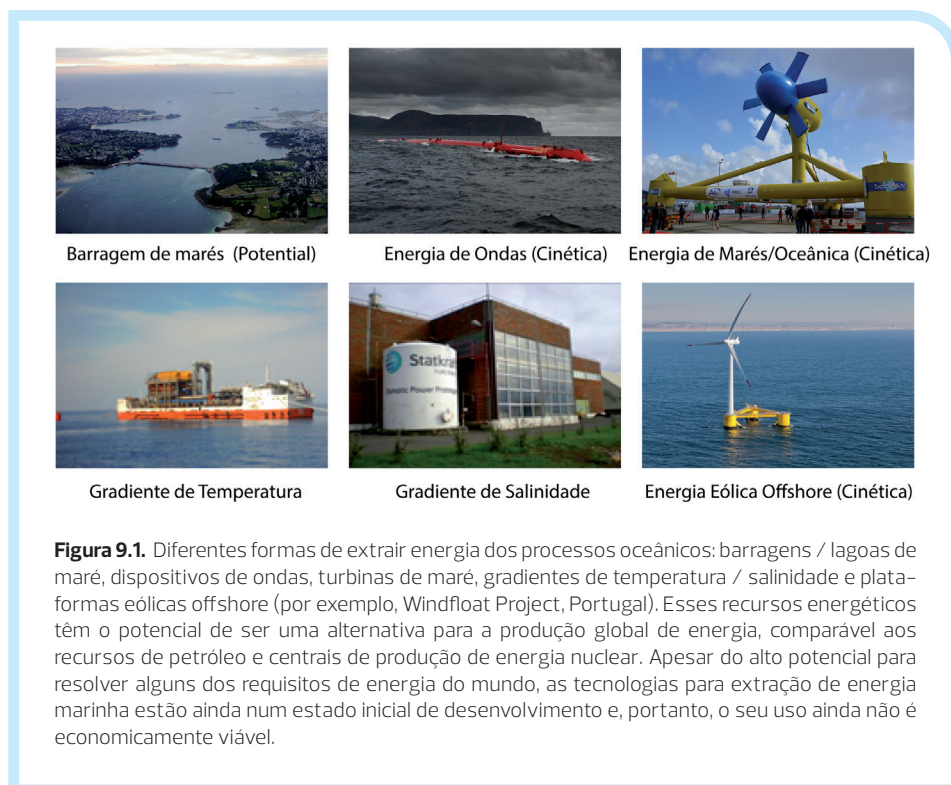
Barragem de marés (Potential)

Energia de Ondas (Cinética)

Energia de Marés/Oceânica (Cinética)

Gradiente de Temperatura

Statkraft

Osmotic Power Prototype

Gradiente de Salinidade

Energia Eólica Offshore (Cinética)

**Figura 9.1.** Diferentes formas de extrair energia dos processos oceânicos: barragens / lagoas de maré, dispositivos de ondas, turbinas de maré, gradientes de temperatura / salinidade e plataformas eólicas offshore (por exemplo, Windfloat Project, Portugal). Esses recursos energéticos têm o potencial de ser uma alternativa para a produção global de energia, comparável aos recursos de petróleo e centrais de produção de energia nuclear. Apesar do alto potencial para resolver alguns dos requisitos de energia do mundo, as tecnologias para extração de energia marinha estão ainda num estado inicial de desenvolvimento e, portanto, o seu uso ainda não é economicamente viável.